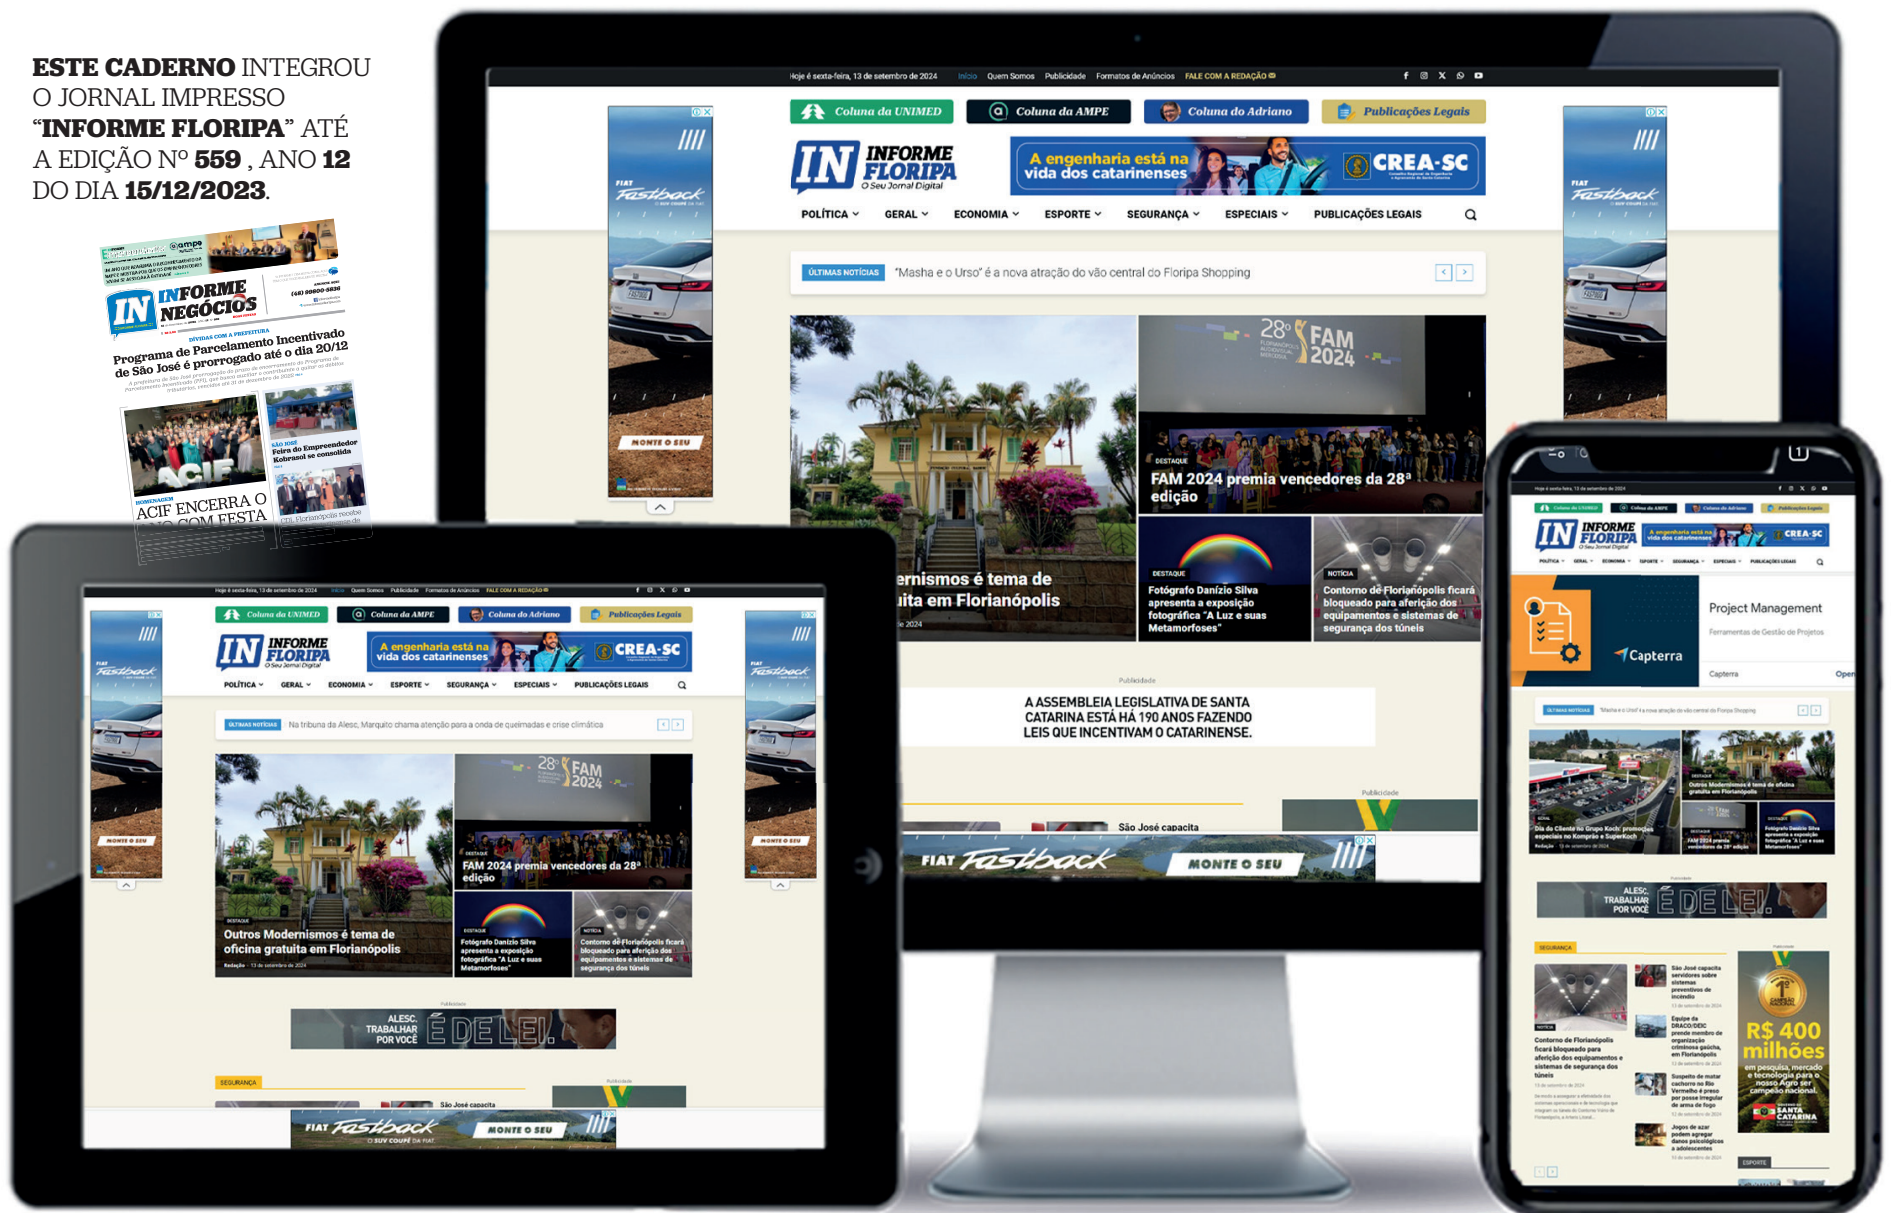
**ESTE CADERNO** INTEGROU O JORNAL IMPRESSO "**INFORME FLORIPA**" ATÉ A EDIÇÃO Nº **559** , ANO **12** DO DIA **15/12/2023**.

IN INFORME NEGÓCIOS

Programa de Parcelamento Incentivado de São José é prorrogado até o dia 20/12

Feira do Empreendedor Kobrasol se consolida

ACIF ENCERRA O ANO COM FESTA

Hoje é sexta-feira, 13 de setembro de 2024 Início Quem Somos Publicidade Formatos de Anúncios FALE COM A REDAÇÃO

Coluna da UNIMED Coluna da AMPE Coluna do Adriano Publicações Legais

IN INFORME FLORIPA O Seu Jornal Digital

A engenharia está na vida dos catarinenses CREA-SC

POLÍTICA GERAL ECONOMIA ESPORTE SEGURANÇA ESPECIAIS PUBLICAÇÕES LEGAIS

ÚLTIMAS NOTÍCIAS "Masha e o Urso" é a nova atração do vão central do Floripa Shopping

FIAT Fastback MONTE O SEU

28º FAM 2024

DESTAQUE FAM 2024 premia vencedores da 28ª edição

ernismos é tema de ita em Florianópolis

DESTAQUE Fotógrafo Danízio Silva apresenta a exposição fotográfica "A Luz e suas Metamorfoses"

NOTÍCIA Contorno de Florianópolis ficará bloqueado para aferição dos equipamentos e sistemas de segurança dos túneis

Publicidade

A ASSEMBLEIA LEGISLATIVA DE SANTA CATARINA ESTÁ HÁ 190 ANOS FAZENDO LEIS QUE INCENTIVAM O CATARINENSE.

São José capacita

ÚLTIMAS NOTÍCIAS Na tribuna da Alesc, Marquito chama atenção para a onda de queimadas e crise climática

DESTAQUE Outros Modernismos é tema de oficina gratuita em Florianópolis

ALESC. TRABALHAR POR VOCÊ É DE LEI.

SEGURANÇA

Project Management Capterra

R$ 400 milhões

SANTA CATARINA

ESPORTE